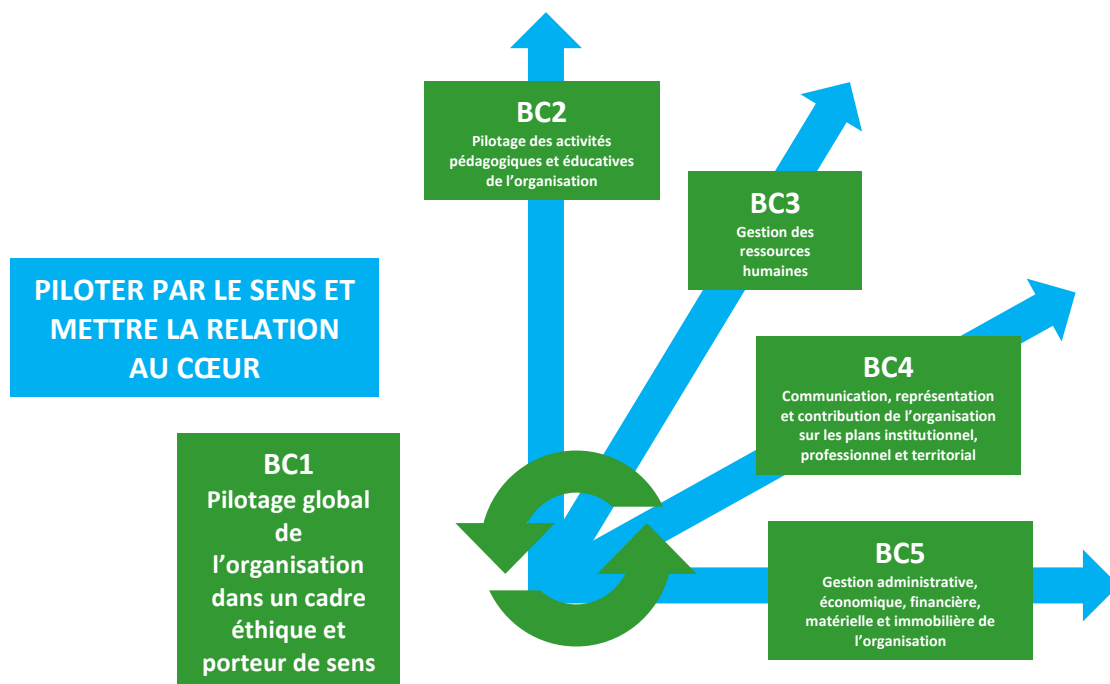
BC2
Pilotage des activités pédagogiques et éducatives de l'organisation

BC3
Gestion des ressources humaines

PILOTER PAR LE SENS ET METTRE LA RELATION AU CŒUR

BC4
Communication, représentation et contribution de l'organisation sur les plans institutionnel, professionnel et territorial

BC1
Pilotage global de l'organisation dans un cadre éthique et porteur de sens

BC5
Gestion administrative, économique, financière, matérielle et immobilière de l'organisation